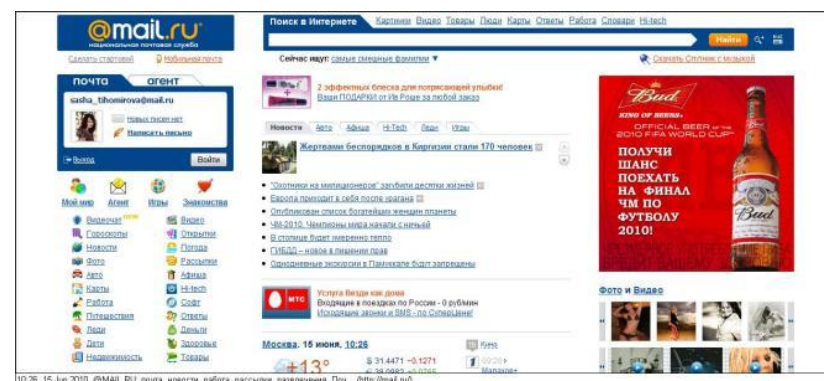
@mail.ru
национальная почтовая служба
Сделать стартовой | Мобильная почта

Поиск в Интернете Картинки Видео Товары Люди Карты Ответы Работа Словари Hi-tech
Найти
Сейчас ищут: самые смешные фамилии ▼
Скачать Спутник с музыкой

почта агент
sasha_tihomirova@mail.ru
Новых писем нет
Написать письмо
Выход
Войти

2 эффектных блеска для потрясающей улыбки! Ваши ПОДАРКИ от Ив Роше за любой заказ

Новости Авто Афиша Hi-Tech Леди Игры
Жертвами беспорядков в Киргизии стали 170 человек
"Охотники на милиционеров" загубили десятки жизней
Европа приходит в себя после урагана
Опубликован список богатейших женщин планеты
ЧМ-2010. Чемпионы мира начали с ничьей
В столице будет умеренно тепло
ГИБДД – новое в лишении прав
Однодневные экскурсии в Памукале будут запрещены

Мой мир Агент Игры Знакомства
Видеочат new Видео
Гороскопы Открытки
Новости Погода
Фото Рассылки
Авто Афиша
Карты Hi-tech
Работа Софт
Путешествия Ответы
Леди Деньги
Дети Здоровье
Недвижимость Товары

МТС
Услуга Везде как дома
Входящие в поездках по России - 0 рублей
Исходящие звонки и SMS - по СуперЦене!

Москва, 15 июня, 10:26
+13°
$ 31.4471 −0.1271
€ 38.0893 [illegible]
Кино
Магазин

Bud
KING OF BEERS
OFFICIAL BEER of the 2010 FIFA WORLD CUP
ПОЛУЧИ ШАНС ПОЕХАТЬ НА ФИНАЛ ЧМ ПО ФУТБОЛУ 2010!
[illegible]

Фото и Видео

10:26 15 Jun 2010 @MAIL.RU: почта, новости, работа, рассылки, развлечения. Пои... http://mail.ru/...